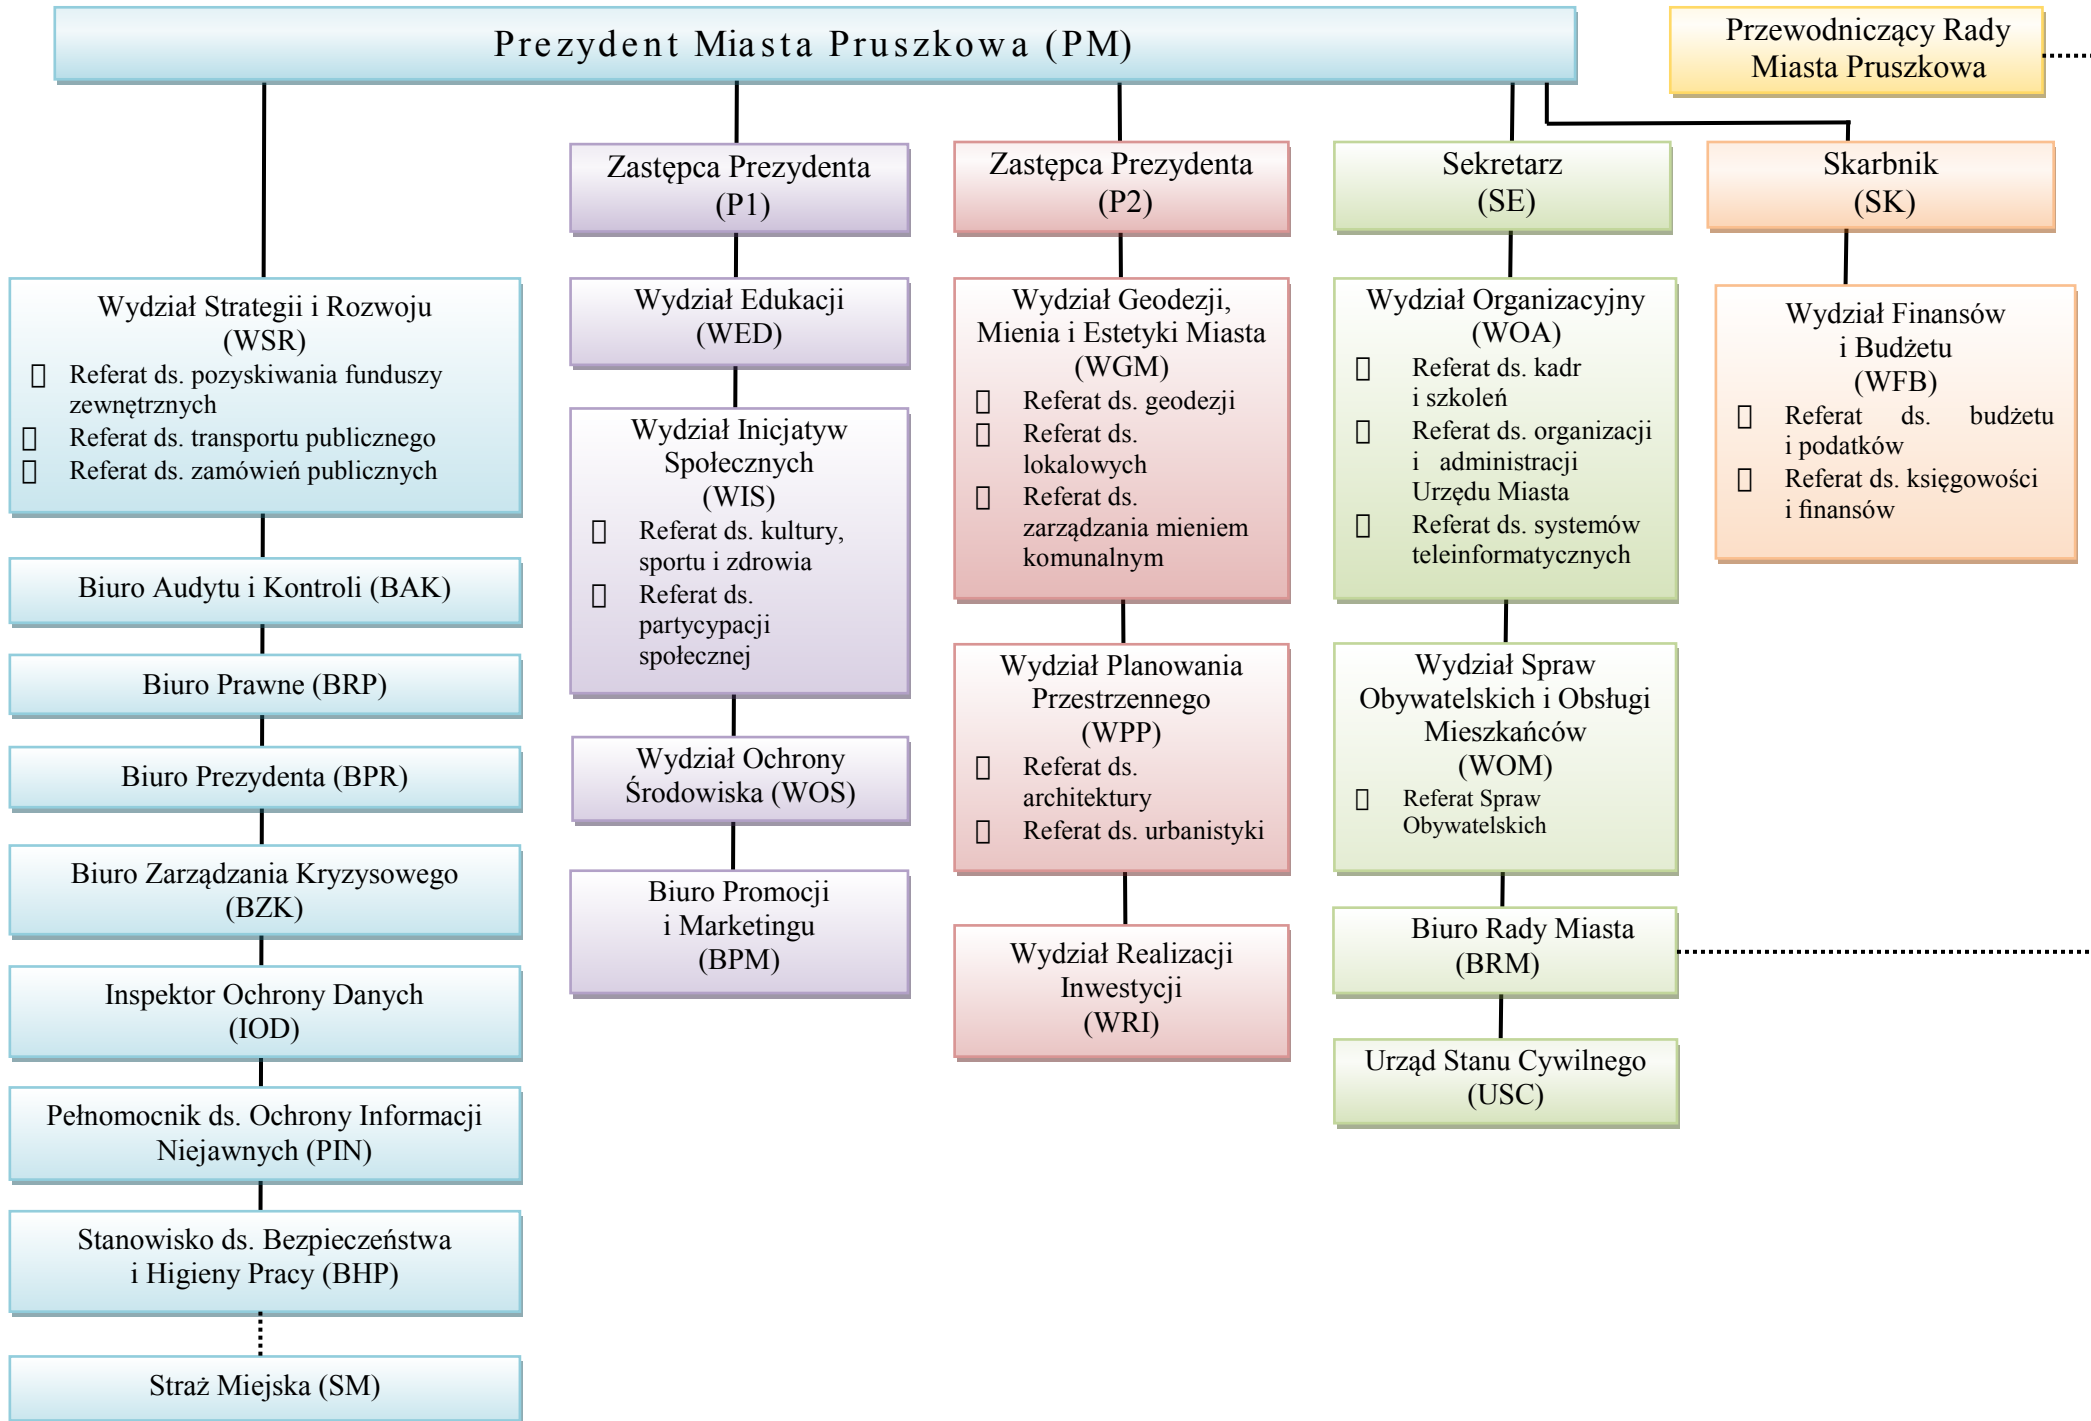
Prezydent Miasta Pruszkowa (PM)

Przewodniczący Rady Miasta Pruszkowa

Wydział Strategii i Rozwoju (WSR)
- Referat ds. pozyskiwania funduszy zewnętrznych
- Referat ds. transportu publicznego
- Referat ds. zamówień publicznych

Biuro Audytu i Kontroli (BAK)

Biuro Prawne (BRP)

Biuro Prezydenta (BPR)

Biuro Zarządzania Kryzysowego (BZK)

Inspektor Ochrony Danych (IOD)

Pełnomocnik ds. Ochrony Informacji Niejawnych (PIN)

Stanowisko ds. Bezpieczeństwa i Higieny Pracy (BHP)

Straż Miejska (SM)

Zastępca Prezydenta (P1)

Wydział Edukacji (WED)

Wydział Inicjatyw Społecznych (WIS)
- Referat ds. kultury, sportu i zdrowia
- Referat ds. partycypacji społecznej

Wydział Ochrony Środowiska (WOS)

Biuro Promocji i Marketingu (BPM)

Zastępca Prezydenta (P2)

Wydział Geodezji, Mienia i Estetyki Miasta (WGM)
- Referat ds. geodezji
- Referat ds. lokalowych
- Referat ds. zarządzania mieniem komunalnym

Wydział Planowania Przestrzennego (WPP)
- Referat ds. architektury
- Referat ds. urbanistyki

Wydział Realizacji Inwestycji (WRI)

Sekretarz (SE)

Wydział Organizacyjny (WOA)
- Referat ds. kadr i szkoleń
- Referat ds. organizacji i administracji Urzędu Miasta
- Referat ds. systemów teleinformatycznych

Wydział Spraw Obywatelskich i Obsługi Mieszkańców (WOM)
- Referat Spraw Obywatelskich

Biuro Rady Miasta (BRM)

Urząd Stanu Cywilnego (USC)

Skarbnik (SK)

Wydział Finansów i Budżetu (WFB)
- Referat ds. budżetu i podatków
- Referat ds. księgowości i finansów